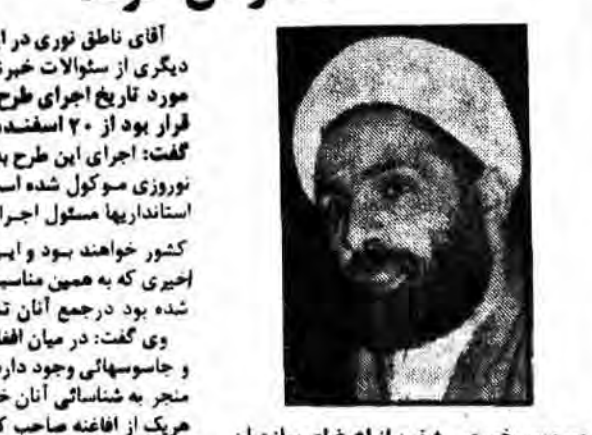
آقای ناطق نوری در ا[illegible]
دیگری از سئوالات خبرن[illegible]
مورد تاریخ اجرای طرح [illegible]
قرار بود از ۲۰ اسفند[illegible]
گفت: اجرای این طرح ب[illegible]
نوروزی موکول شده اس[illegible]
استانداریها مسئول اجرا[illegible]
کشور خواهند بود و ایـ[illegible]
اخیری که به همین مناسب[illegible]
شده بود درجمع آنان ت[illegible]
وی گفت: در میان افغا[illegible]
و جاسوسهائی وجود دار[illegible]
منجر به شناسائی آنان خ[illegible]
هریک از افاغنه صاحب ک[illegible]